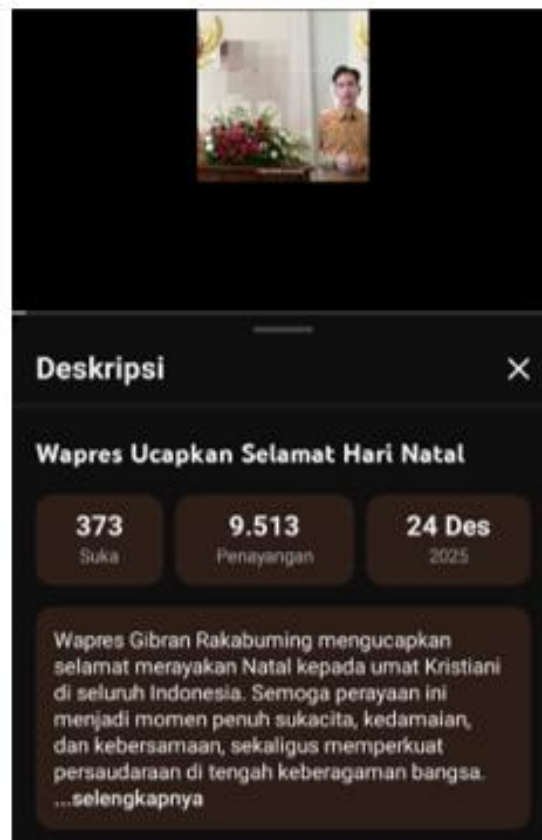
Deskripsi

×

Wapres Ucapkan Selamat Hari Natal

| 373 | 9.513 | 24 Des |
|---|---|---|
| Suka | Penayangan | 2025 |

Wapres Gibran Rakabuming mengucapkan selamat merayakan Natal kepada umat Kristiani di seluruh Indonesia. Semoga perayaan ini menjadi momen penuh sukacita, kedamaian, dan kebersamaan, sekaligus memperkuat persaudaraan di tengah keberagaman bangsa. ...selengkapnya